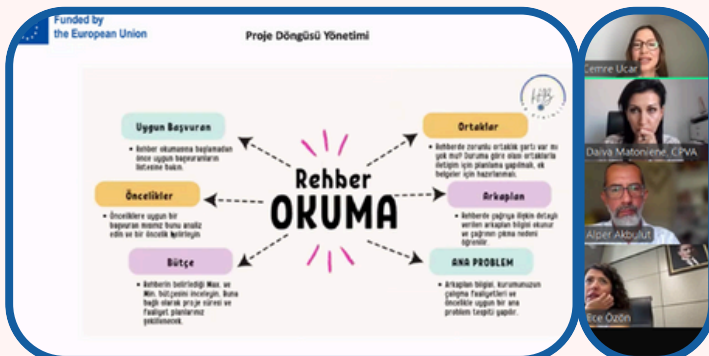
Funded by the European Union

Proje Döngüsü Yönetimi

Rehber OKUMA

Uygun Başvuran

Rehber okumanına başlamadan önce uygun başvuranların listesine bakın.

Öncelikler

Önceliklere uygun bir başvuran mısınız bunu analiz edin ve bir öncelik belirleyin.

Bütçe

Rehberin belirlediği Max. ve Min. bütçesini inceleyin. Buna bağlı olarak proje süresi ve faaliyet planlarınız şekillenecek.

Ortaklar

Rehberde zorunlu ortaklık şartı var mı yok mu? Duruma göre olası ortaklarla iletişim için planlama yapılmalı, ek belgeler için hazırlanmalı.

Arkaplan

Rehberde çağrıya ilişkin detaylı verilen arkaplan bilgisi okunur ve çağrının çıkma nedeni öğrenilir.

ANA PROBLEM

Arkaplan bilgisi, kurumunuzun çalışma faaliyetleri ve önceliklere uygun bir ana problem tespiti yapılır.

Cemre Uçar

Daiva Matoniene, CPVA

Alper Akbulut

Ece Özön